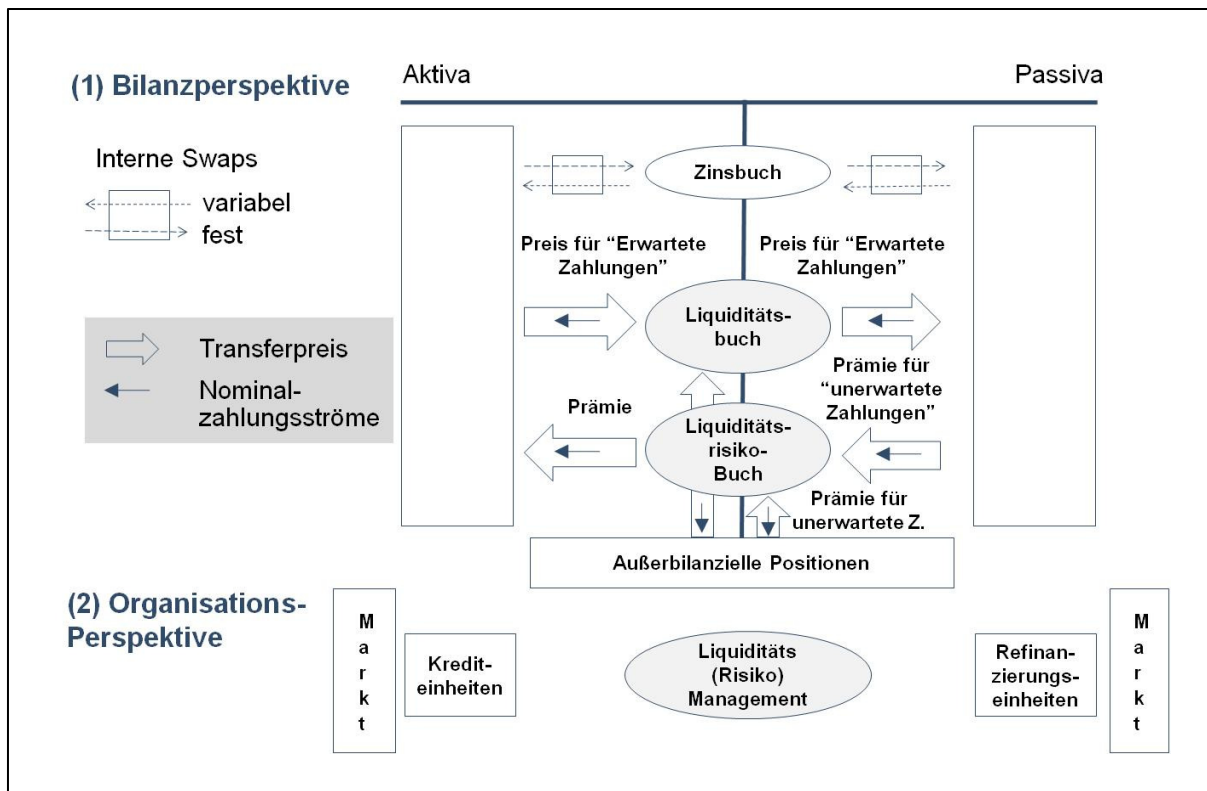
(1) Bilanzperspektive

Aktiva

Passiva

Interne Swaps

variabel

fest

Zinsbuch

Preis für "Erwartete Zahlungen"

Preis für "Erwartete Zahlungen"

Liquiditäts-buch

Transferpreis

Nominal-zahlungsströme

Prämie für "unerwartete Zahlungen"

Prämie

Liquiditäts-risiko-Buch

Prämie für unerwartete Z.

Außerbilanzielle Positionen

(2) Organisations-Perspektive

M
a
r
k
t

Kredit-einheiten

Liquiditäts (Risiko) Management

Refinan-zierungs-einheiten

M
a
r
k
t